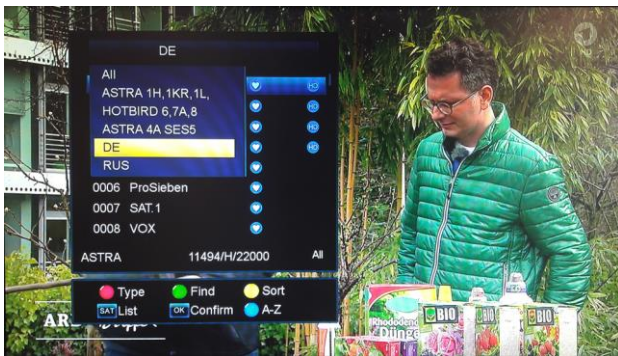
DE

All
ASTRA 1H,1KR,1L,
HOTBIRD 6,7A,8
ASTRA 4A SES5
DE
RUS

HD
HD
HD
HD

0006 ProSieben
0007 SAT.1
0008 VOX

ASTRA 11494/H/22000 All

Type
Find
Sort
SAT List
OK Confirm
A-Z

ARD

Rhododendron Dünger
BIO
BIO
BIO